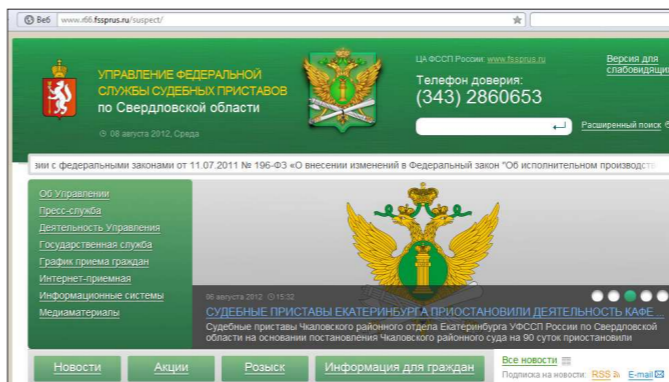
Веб www.r66.fssprus.ru/suspect/

УПРАВЛЕНИЕ ФЕДЕРАЛЬНОЙ СЛУЖБЫ СУДЕБНЫХ ПРИСТАВОВ по Свердловской области

08 августа 2012, Среда

ЦА ФССП России: www.fssprus.ru

Телефон доверия:
(343) 2860653

Версия для слабовидящ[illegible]

Расширенный поиск

зии с федеральными законами от 11.07.2011 № 196-ФЗ «О внесении изменений в Федеральный закон "Об исполнительном производст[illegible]

Об Управлении
Пресс-служба
Деятельность Управления
Государственная служба
График приема граждан
Интернет-приемная
Информационные системы
Медиаматериалы

08 августа 2012 15:32
СУДЕБНЫЕ ПРИСТАВЫ ЕКАТЕРИНБУРГА ПРИОСТАНОВИЛИ ДЕЯТЕЛЬНОСТЬ КАФЕ...
Судебные приставы Чкаловского районного отдела Екатеринбурга УФССП России по Свердловской области на основании постановления Чкаловского районного суда на 90 суток приостановили

Новости
Акции
Розыск
Информация для граждан

Все новости
Подписка на новости: RSS E-mail